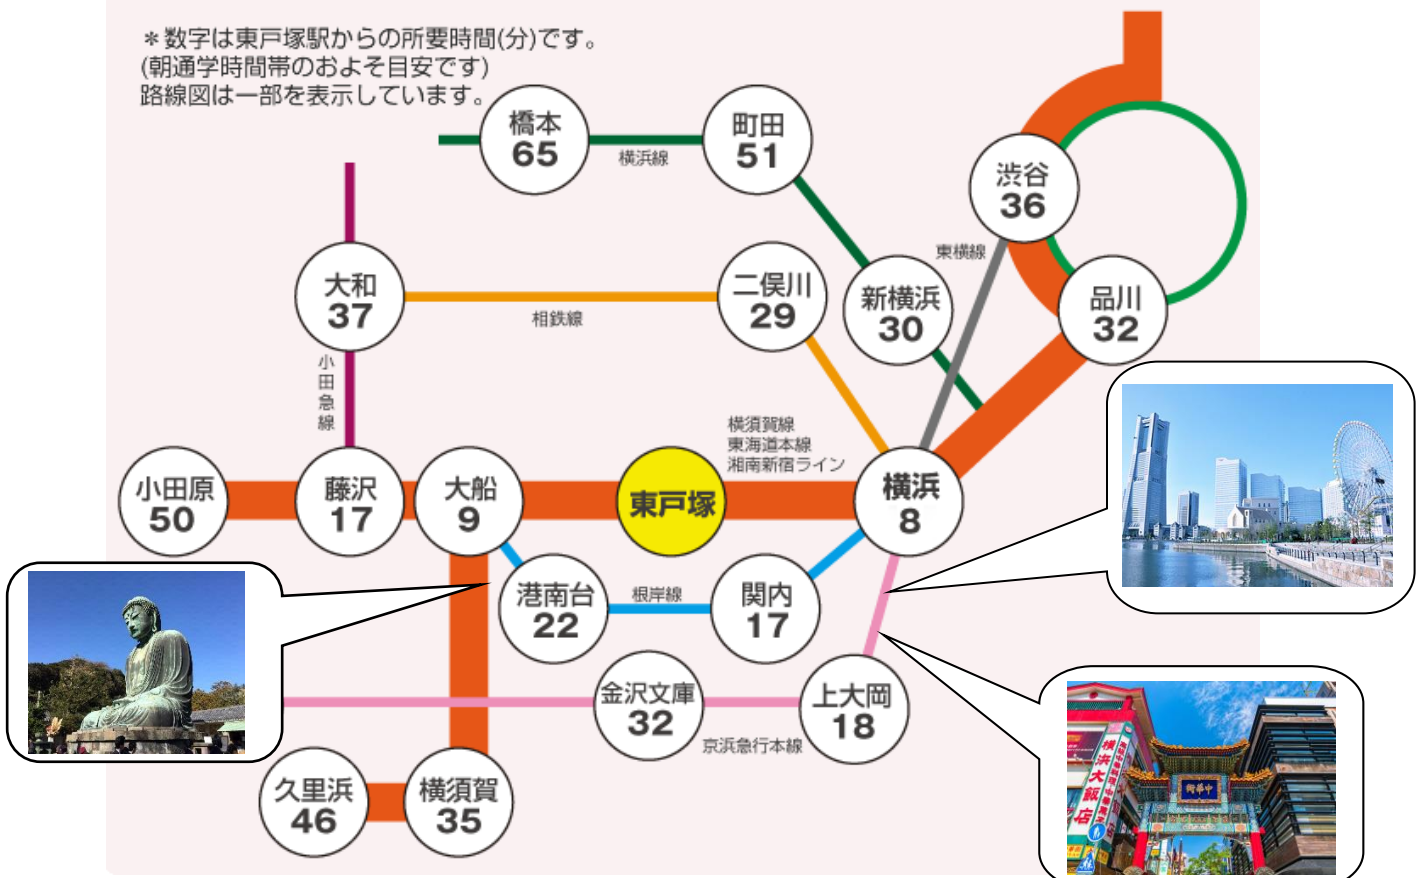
＊数字は東戸塚駅からの所要時間(分)です。
(朝通学時間帯のおよそ目安です)
路線図は一部を表示しています。

橋本
65

横浜線

町田
51

渋谷
36

東横線

大和
37

相鉄線

二俣川
29

新横浜
30

品川
32

小田急線

横須賀線
東海道本線
湘南新宿ライン

小田原
50

藤沢
17

大船
9

東戸塚

横浜
8

港南台
22

根岸線

関内
17

金沢文庫
32

上大岡
18

京浜急行本線

久里浜
46

横須賀
35

横浜大飯店